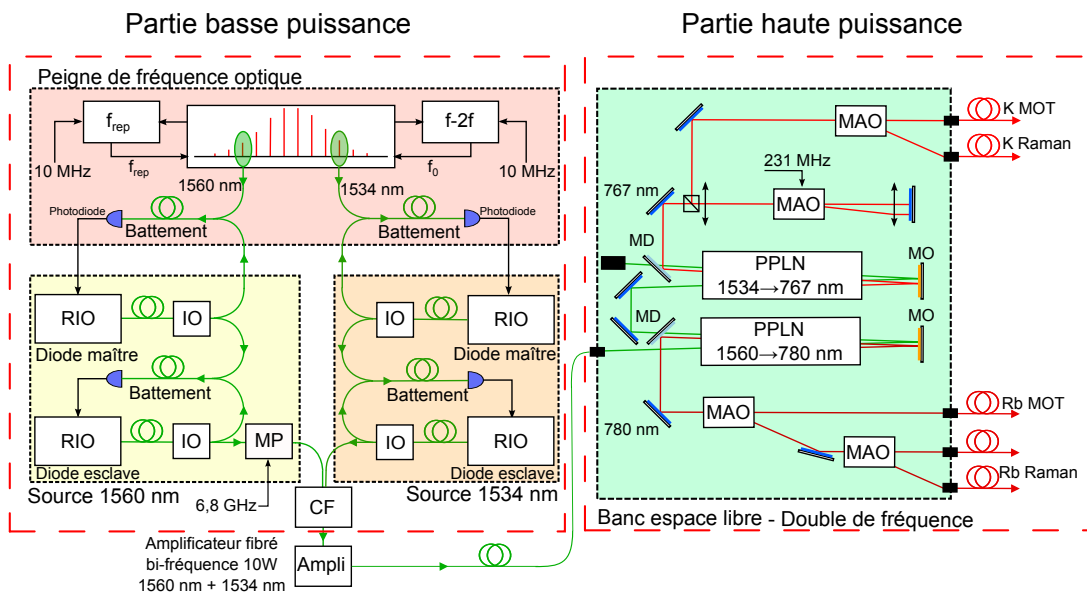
Partie basse puissance

Partie haute puissance

Peigne de fréquence optique

$f_{rep}$

f-2f

10 MHz

$f_{rep}$

$f_0$

10 MHz

1560 nm

1534 nm

Photodiode

Battement

Battement

Photodiode

RIO

IO

IO

RIO

Diode maître

Diode maître

Battement

Battement

RIO

IO

MP

IO

RIO

Diode esclave

Diode esclave

Source 1560 nm

Source 1534 nm

6,8 GHz

CF

Amplificateur fibré bi-fréquence 10W 1560 nm + 1534 nm

Ampli

MAO

K MOT

K Raman

231 MHz

767 nm

MAO

MD

PPLN 1534→767 nm

MO

MD

PPLN 1560→780 nm

MO

MAO

Rb MOT

780 nm

MAO

Rb Raman

Banc espace libre - Double de fréquence